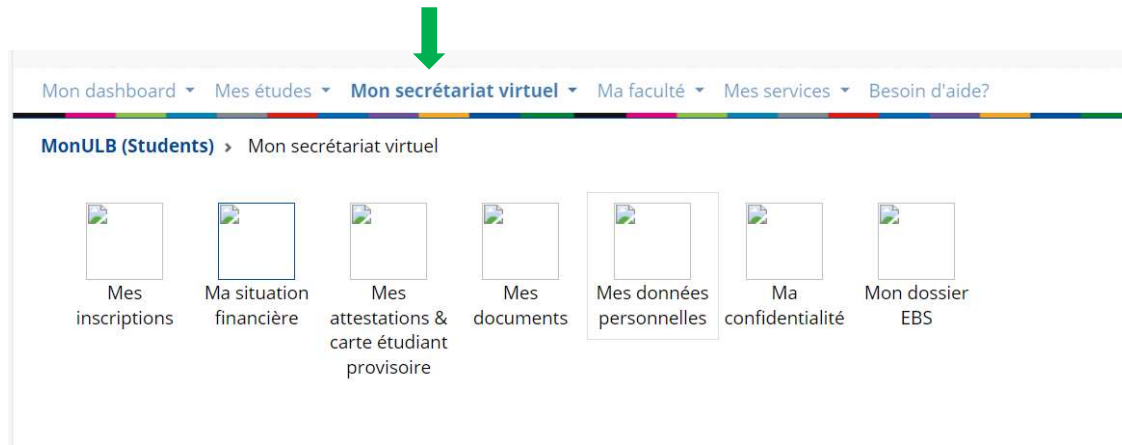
Mon dashboard ▾ Mes études ▾ Mon secrétariat virtuel ▾ Ma faculté ▾ Mes services ▾ Besoin d'aide?

MonULB (Students) › Mon secrétariat virtuel

Mes inscriptions

Ma situation financière

Mes attestations & carte étudiant provisoire

Mes documents

Mes données personnelles

Ma confidentialité

Mon dossier EBS